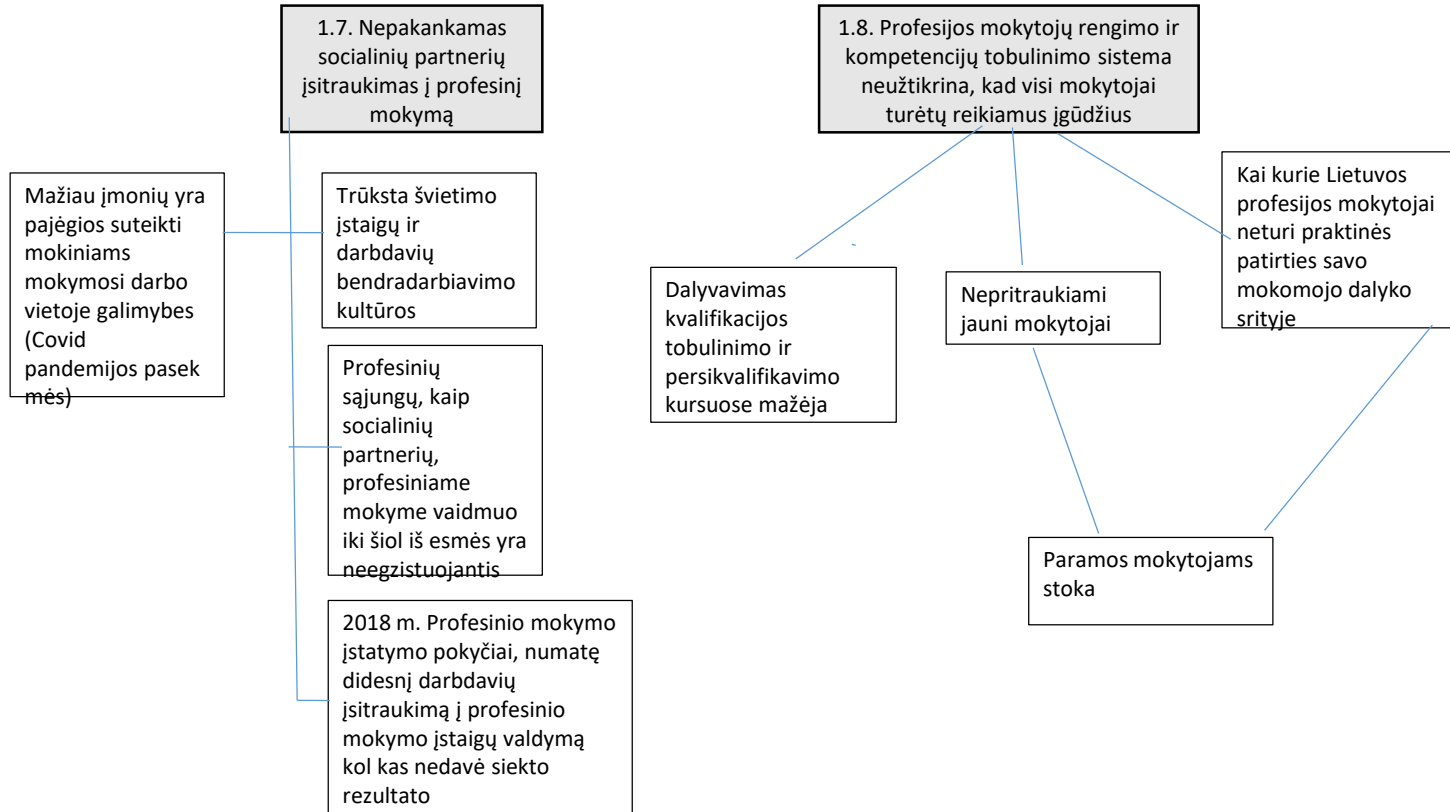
1.7. Nepakankamas socialinių partnerių įsitraukimas į profesinį mokymą

Mažiau įmonių yra pajėgios suteikti mokiniams mokymosi darbo vietoje galimybes (Covid pandemijos pasek mės)

Trūksta švietimo įstaigų ir darbdavių bendradarbiavimo kultūros

Profesinių sąjungų, kaip socialinių partnerių, profesiniame mokyme vaidmuo iki šiol iš esmės yra neegzistuojantis

2018 m. Profesinio mokymo įstatymo pokyčiai, numatę didesnį darbdavių įsitraukimą į profesinio mokymo įstaigų valdymą kol kas nedavė siekto rezultato

1.8. Profesijos mokytojų rengimo ir kompetencijų tobulinimo sistema neužtikrina, kad visi mokytojai turėtų reikiamus įgūdžius

Dalyvavimas kvalifikacijos tobulinimo ir persikvalifikavimo kursuose mažėja

Nepritraukiami jauni mokytojai

Kai kurie Lietuvos profesijos mokytojai neturi praktinės patirties savo mokomojo dalyko srityje

Paramos mokytojams stoka